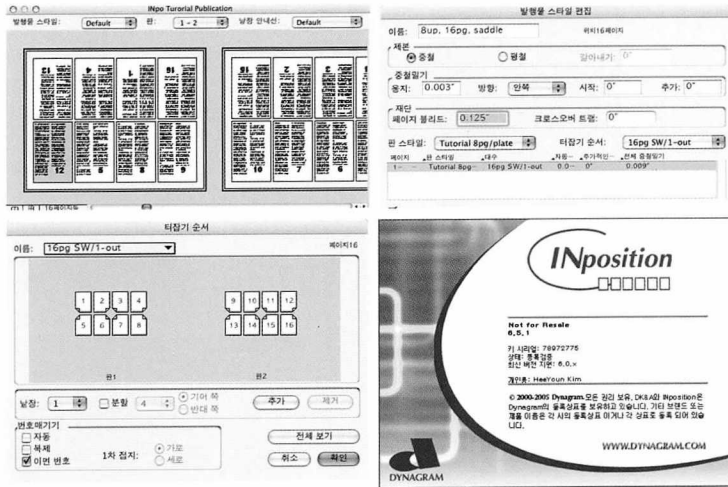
INpo Tutorial Publication

발행물 스타일: Default 판: 1 - 2 낱장 안내선: Default

12

판 1 | 16페이지

발행물 스타일 편집

이름: 8up, 16pg, saddle 페이지16페이지

제본
중철 평철 갈아내기: 0"

중철밀기
용지: 0.003" 방향: 안쪽 시작: 0" 추가: 0"

재단
페이지 블리드: 0.125" 크로스오버 트랩: 0"

판 스타일: Tutorial 8pg/plate 터잡기 순서: 16pg SW/1-out

| 페이지 | 판 스타일 | 대수 | 자동 | 추가밀기 | 전체 중철밀기 |
|---|---|---|---|---|---|
| 1- | Tutorial 8pg | 16pg SW/1-out | 0.0 | 0" | 0.009" |

터잡기 순서

이름: 16pg SW/1-out 페이지16

| 1 | 2 | 3 | 4 |
|---|---|---|---|
| 5 | 6 | 7 | 8 |

| 9 | 10 | 11 | 12 |
|---|---|---|---|
| 13 | 14 | 15 | 16 |

판1 판2

낱장: 1 분할 4 기어 쪽 반대 쪽 추가 제거

번호매기기
자동
복제
이면 번호 1차 접지: 가로 세로

전체 보기
취소 확인

INposition

Not for Resale
6.5.1

키 시리얼: 78972775
상태: 통록검증
최신 버전 지원: 6.0.x

개인용: HeeYoun Kim

© 2000-2005 Dynagram. 모든 권리 보유. DK&A와 INposition은 Dynagram의 등록상표를 보유하고 있습니다. 기타 브랜드 또는 제품 이름은 각 사의 등록상표 이거나 각 상표로 등록 되어 있습니다.

WWW.DYNAGRAM.COM

DYNAGRAM